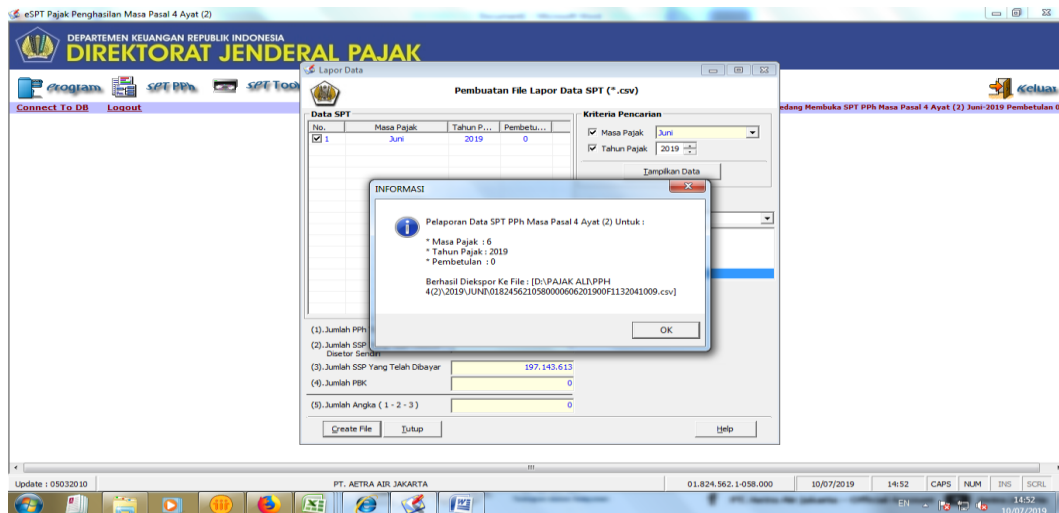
eSPT Pajak Penghasilan Masa Pasal 4 Ayat (2)

DEPARTEMEN KEUANGAN REPUBLIK INDONESIA
DIREKTORAT JENDERAL PAJAK

Program SPT PPh SPT Tool

Keluar

Connect To DB Logout

edang Membuka SPT PPh Masa Pasal 4 Ayat (2) Juni-2019 Pembetulan 0

Lapor Data

Pembuatan File Lapor Data SPT (*.csv)

Data SPT

| No. | Masa Pajak | Tahun P... | Pembetu... |
|---|---|---|---|
| 1 | Juni | 2019 | 0 |

Kriteria Pencarian

Masa Pajak Juni

Tahun Pajak 2019

Tampilkan Data

INFORMASI

Pelaporan Data SPT PPh Masa Pasal 4 Ayat (2) Untuk :

* Masa Pajak : 6
* Tahun Pajak : 2019
* Pembetulan : 0

Berhasil Diekspor Ke File : [D:\PAJAK ALI\PPH 4(2)\2019\JUNI\018245621058000060620190F1132041009.csv]

OK

(1).Jumlah PPh

(2).Jumlah SSP Disetor Sendiri

(3).Jumlah SSP Yang Telah Dibayar 197.143.613

(4).Jumlah PBK 0

(5).Jumlah Angka ( 1 - 2 - 3 ) 0

Create File Tutup Help

Update : 05032010 PT. AETRA AIR JAKARTA 01.824.562.1-058.000 10/07/2019 14:52 CAPS NUM INS SCRL

EN 14:52 10/07/2019